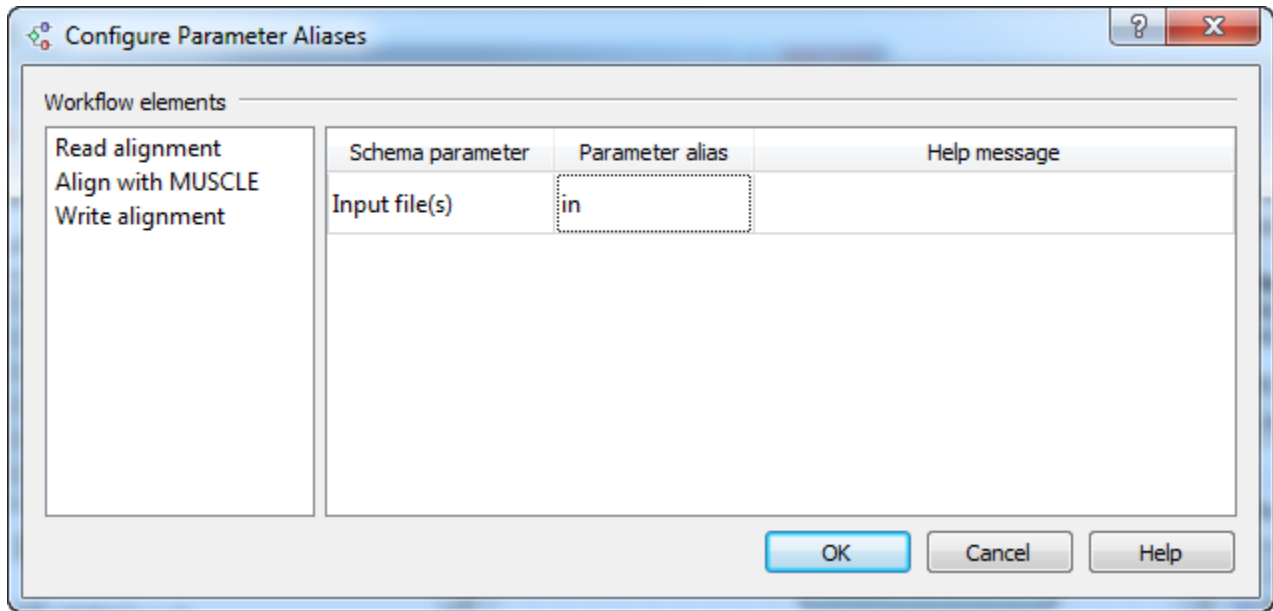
Configure Parameter Aliases

?

X

Workflow elements

Read alignment
Align with MUSCLE
Write alignment

| Schema parameter | Parameter alias | Help message |
|---|---|---|
| Input file(s) | in | |

OK

Cancel

Help